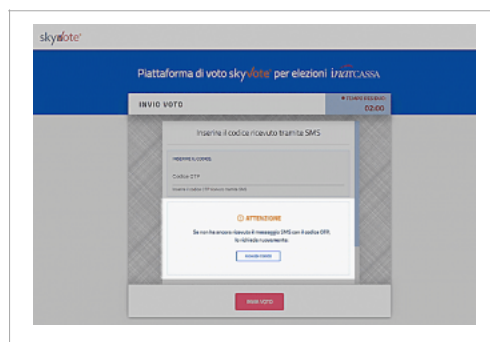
skyvote

Piattaforma di voto skyvote per elezioni INARCASSA

INVIO VOTO

TEMPO RESIDUO
02:00

Inserire il codice ricevuto tramite SMS

INSERIRE IL CODICE

Codice OTP

Inserire il codice OTP ricevuto tramite SMS

ATTENZIONE

Se non hai ancora ricevuto il messaggio SMS con il codice OTP, lo richiedi nuovamente.

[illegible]

INVIA VOTO